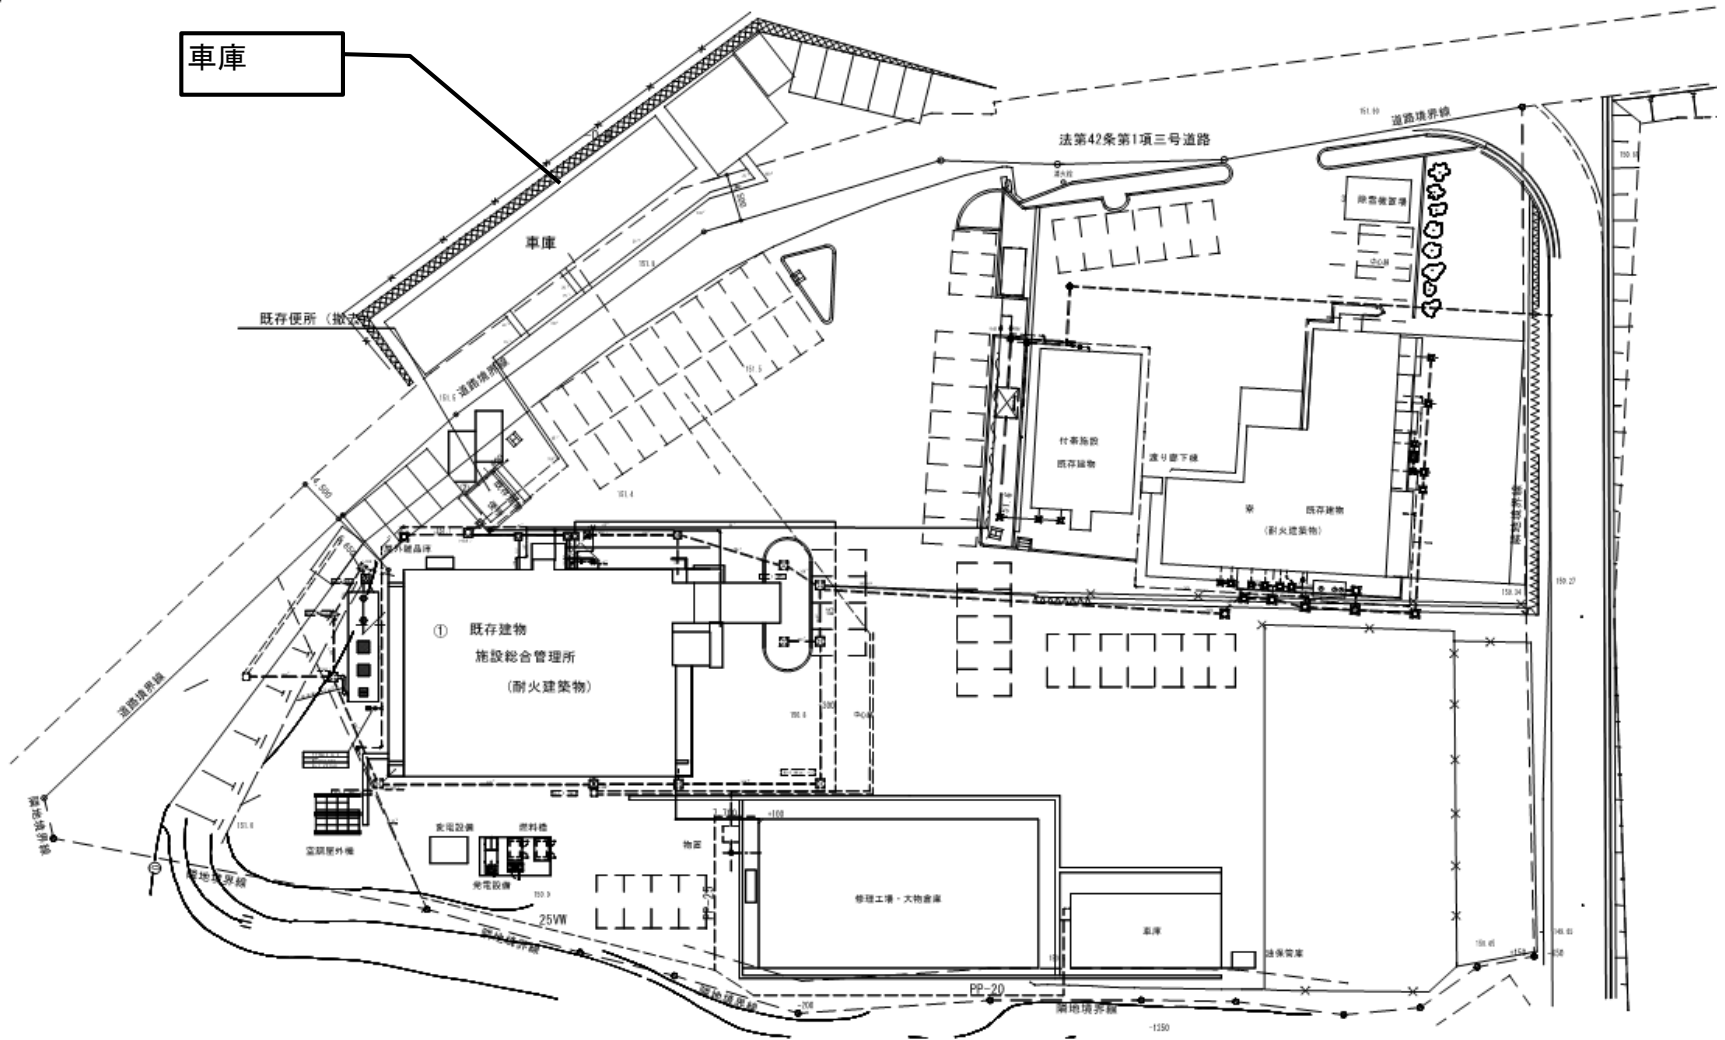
車庫

法第42条第1項三号道路

道路境界線

車庫

既存便所（撤去）

道路境界線

除雪機車庫

付帯施設
既存建物

渡り廊下線

既存建物
（耐火建築物）

① 既存建物
施設総合管理所
（耐火建築物）

道路境界線

隣地境界線

変電設備

燃料棟

発電設備

室調屋外機

25VW

隣地境界線

隣地境界線

修理工場・大物倉庫

車庫

道保管庫

PP-20

隣地境界線

4,500

151.6

151.4

151.5

150.9

151.99

150.27